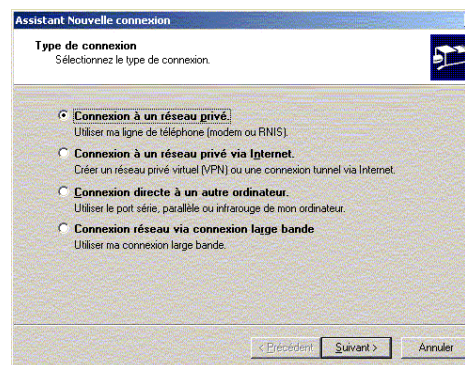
Assistant Nouvelle connexion

Type de connexion
Sélectionnez le type de connexion.

Connexion à un réseau privé.
Utiliser ma ligne de téléphone (modem ou RNIS).

Connexion à un réseau privé via Internet.
Créer un réseau privé virtuel (VPN) ou une connexion tunnel via Internet.

Connexion directe à un autre ordinateur.
Utiliser le port série, parallèle ou infrarouge de mon ordinateur.

Connexion réseau via connexion large bande
Utiliser ma connexion large bande.

< Précédent
Suivant >
Annuler